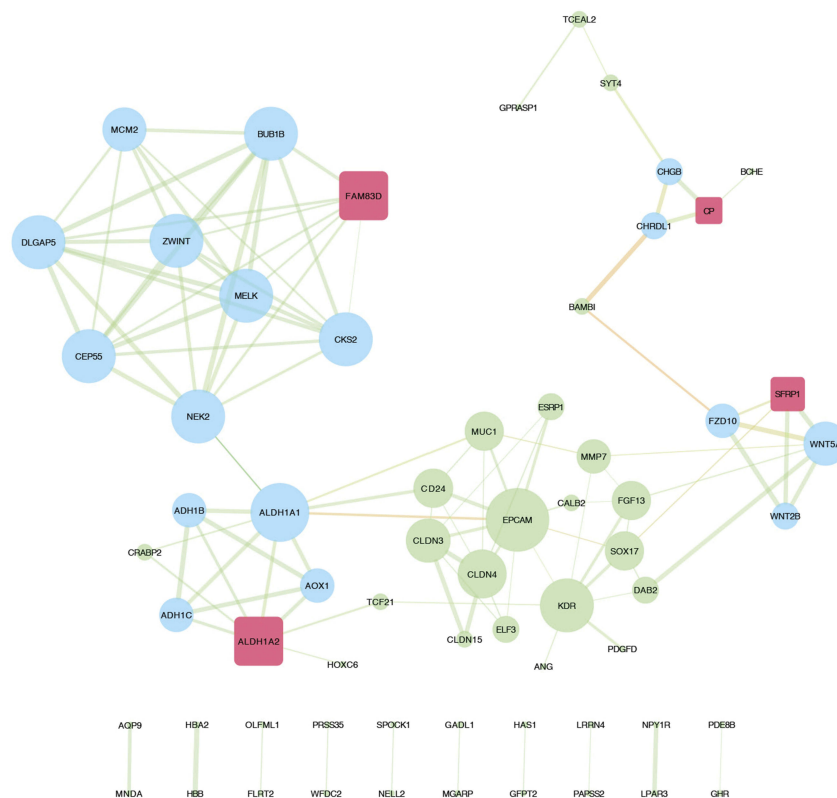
TCEAL2
SYT4
GPRASP1
MCM2
BUB1B
FAM83D
CHGB
BCHE
CP
CHRDL1
DLGAP5
ZWINT
MELK
BAMBI
CEP55
CKS2
NEK2
SFRP1
ESRP1
FZD10
WNT5A
MUC1
MMP7
CD24
CALB2
FGF13
ADH1B
ALDH1A1
EPCAM
WNT2B
CRABP2
CLDN3
SOX17
CLDN4
AOX1
DAB2
TCF21
KDR
ADH1C
ALDH1A2
ELF3
CLDN15
HOXC6
PDGFD
ANG
AQP9
HBA2
OLFML1
PRSS35
SPOCK1
GADL1
HAS1
LRRN4
NPY1R
PDE8B
MNDA
HBB
FLRT2
WFDC2
NELL2
MGARP
GFPT2
PAPSS2
LPAR3
GHR